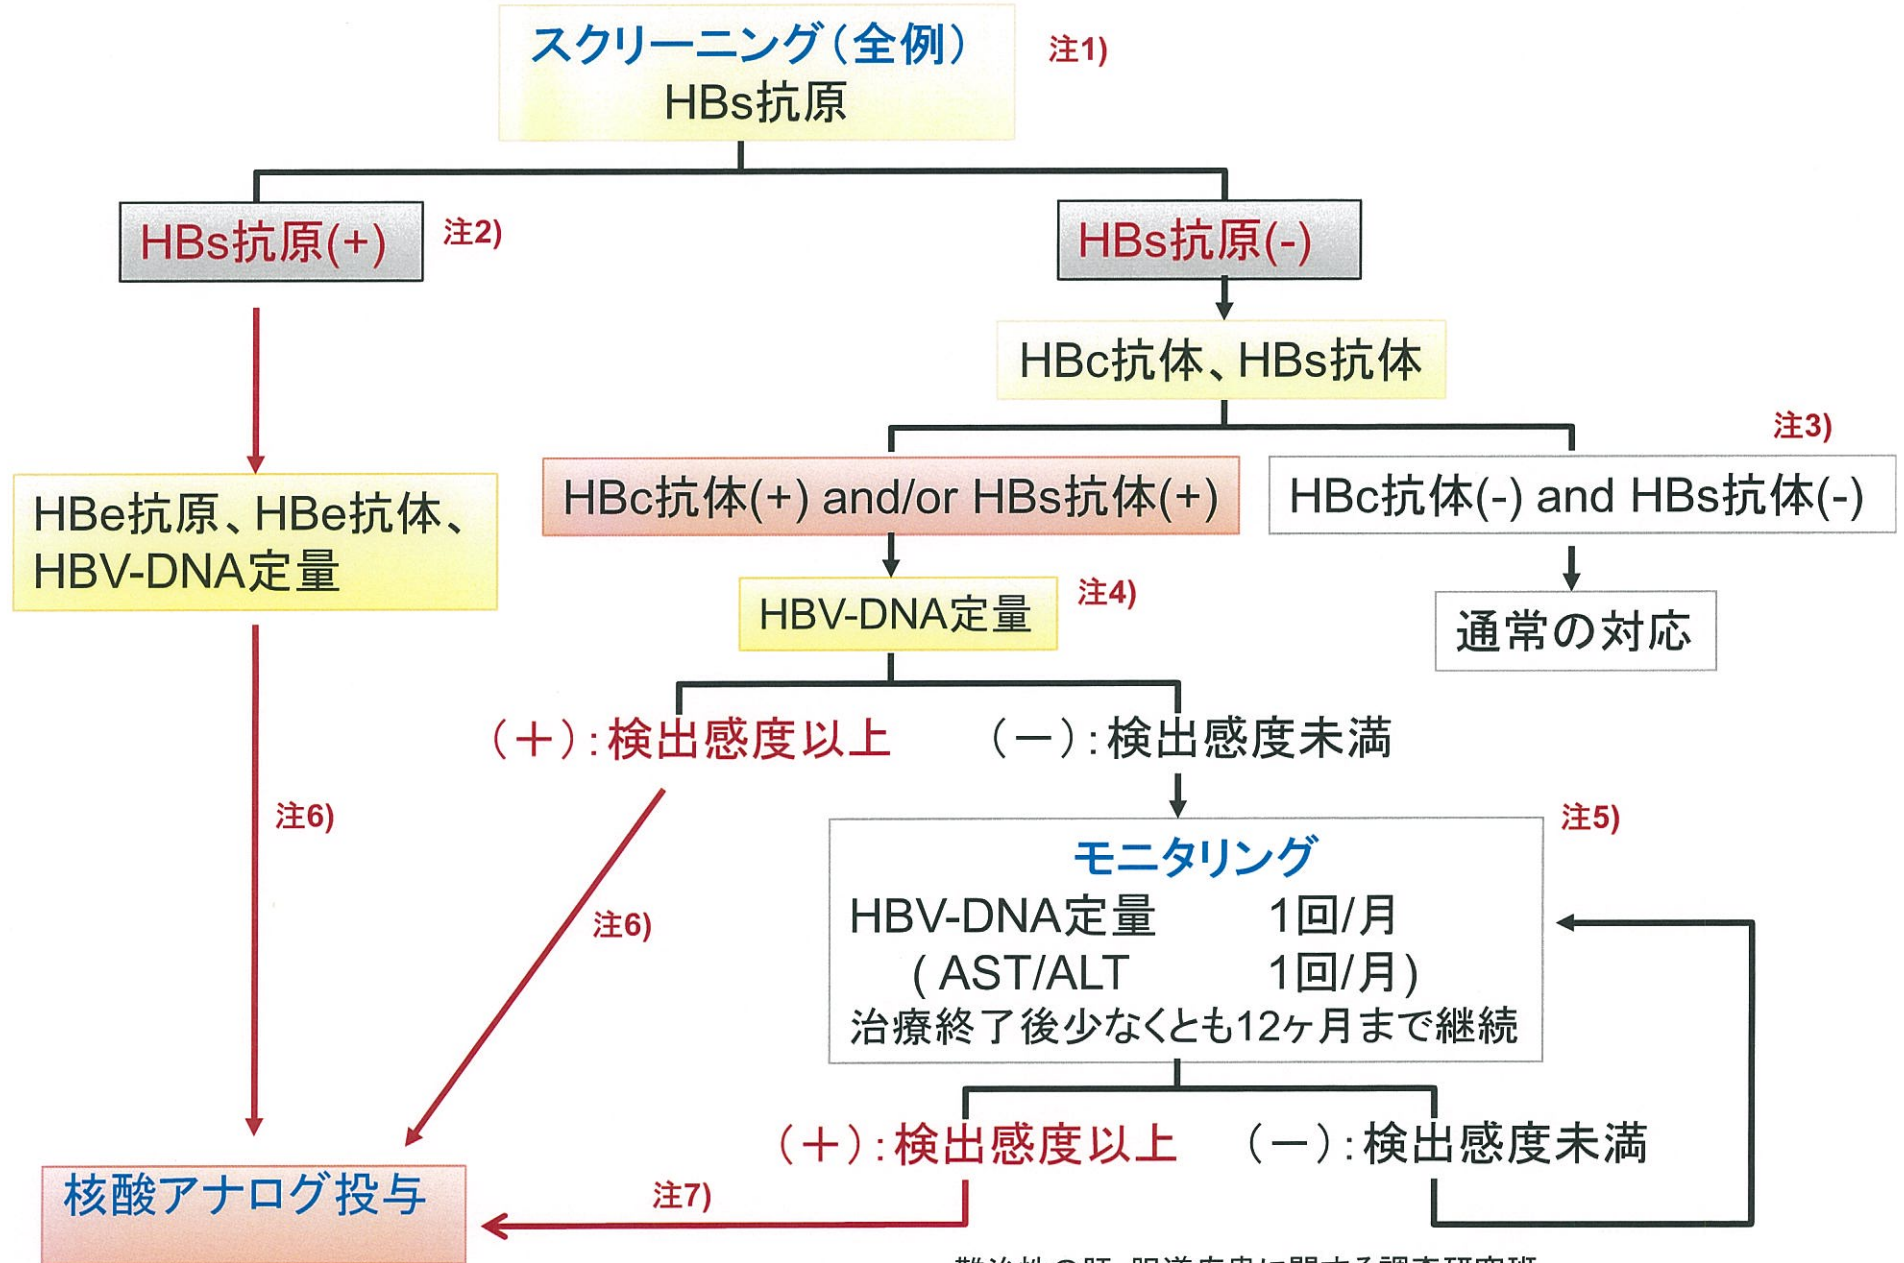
スクリーニング(全例)
HBs抗原

注1)

HBs抗原(+)

注2)

HBs抗原(-)

HBc抗体、HBs抗体

注3)

HBe抗原、HBe抗体、
HBV-DNA定量

HBc抗体(+) and/or HBs抗体(+)

HBc抗体(-) and HBs抗体(-)

HBV-DNA定量

注4)

通常の対応

(+):検出感度以上

(−):検出感度未満

注6)

注5)

注6)

モニタリング
HBV-DNA定量 1回/月
(AST/ALT 1回/月)
治療終了後少なくとも12ヶ月まで継続

(+):検出感度以上

(−):検出感度未満

核酸アナログ投与

注7)

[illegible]